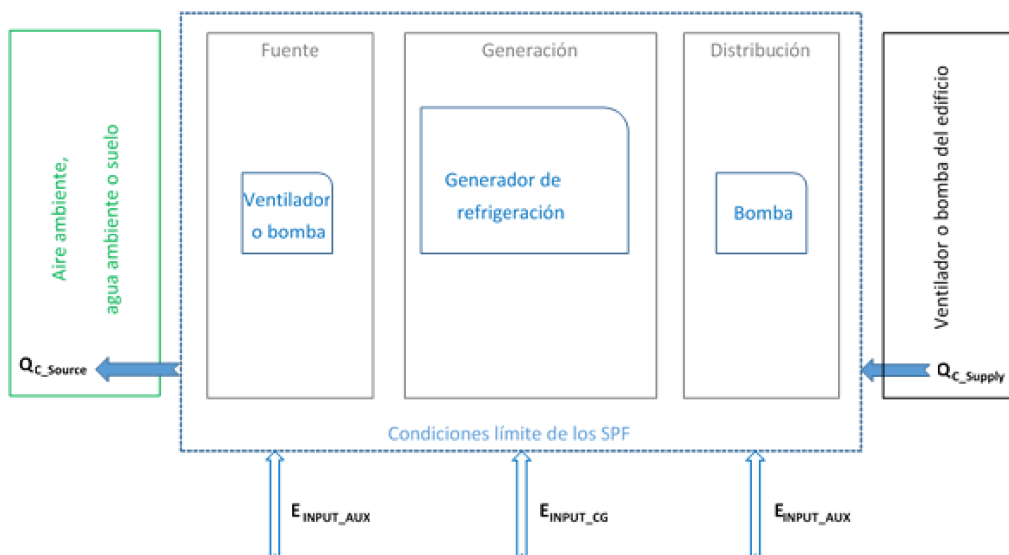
Aire ambiente, agua ambiente o suelo

Fuente

Ventilador o bomba

Generación

Generador de refrigeración

Distribución

Bomba

Ventilador o bomba del edificio

$Q_{C\_Source}$

$Q_{C\_Supply}$

Condiciones límite de los SPF

$E_{INPUT\_AUX}$

$E_{INPUT\_CG}$

$E_{INPUT\_AUX}$